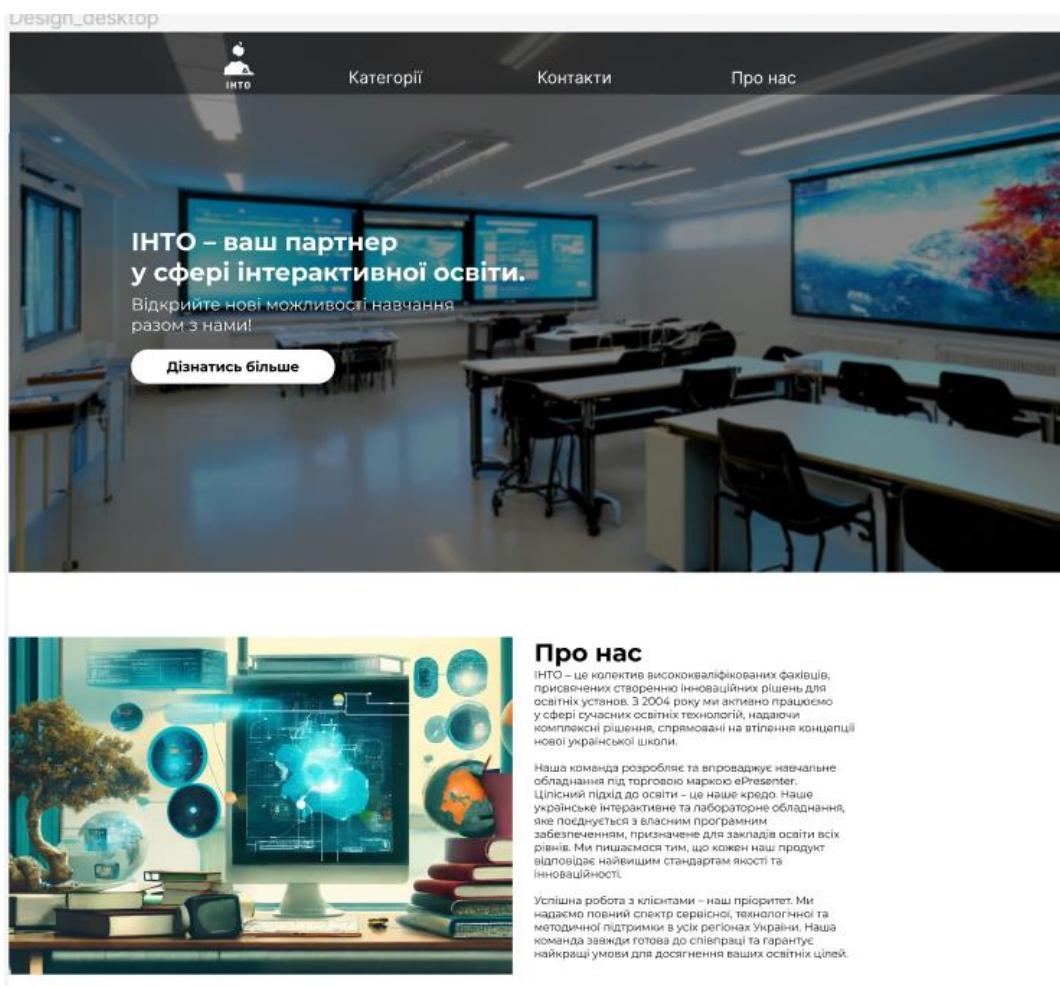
Design_desktop

ІНТО

Категорії

Контакти

Про нас

ІНТО – ваш партнер у сфері інтерактивної освіти.

Відкрийте нові можливості навчання разом з нами!

Дізнатись більше

Про нас

ІНТО – це колектив висококваліфікованих фахівців, присвячених створенню інноваційних рішень для освітніх установ. З 2004 року ми активно працюємо у сфері сучасних освітніх технологій, надаючи комплексні рішення, спрямовані на втілення концепції нової української школи.

Наша команда розробляє та впроваджує навчальне обладнання під торговою маркою ePresenter. Цілісний підхід до освіти – це наше кредо. Наше українське інтерактивне та лабораторне обладнання, яке поєднується з власним програмним забезпеченням, призначене для закладів освіти всіх рівнів. Ми пишаємося тим, що кожен наш продукт відповідає найвищим стандартам якості та інноваційності.

Успішна робота з клієнтами – наш пріоритет. Ми надаємо повний спектр сервісної, технологічної та методичної підтримки в усіх регіонах України. Наша команда завжди готова до співпраці та гарантує найкращі умови для досягнення ваших освітніх цілей.